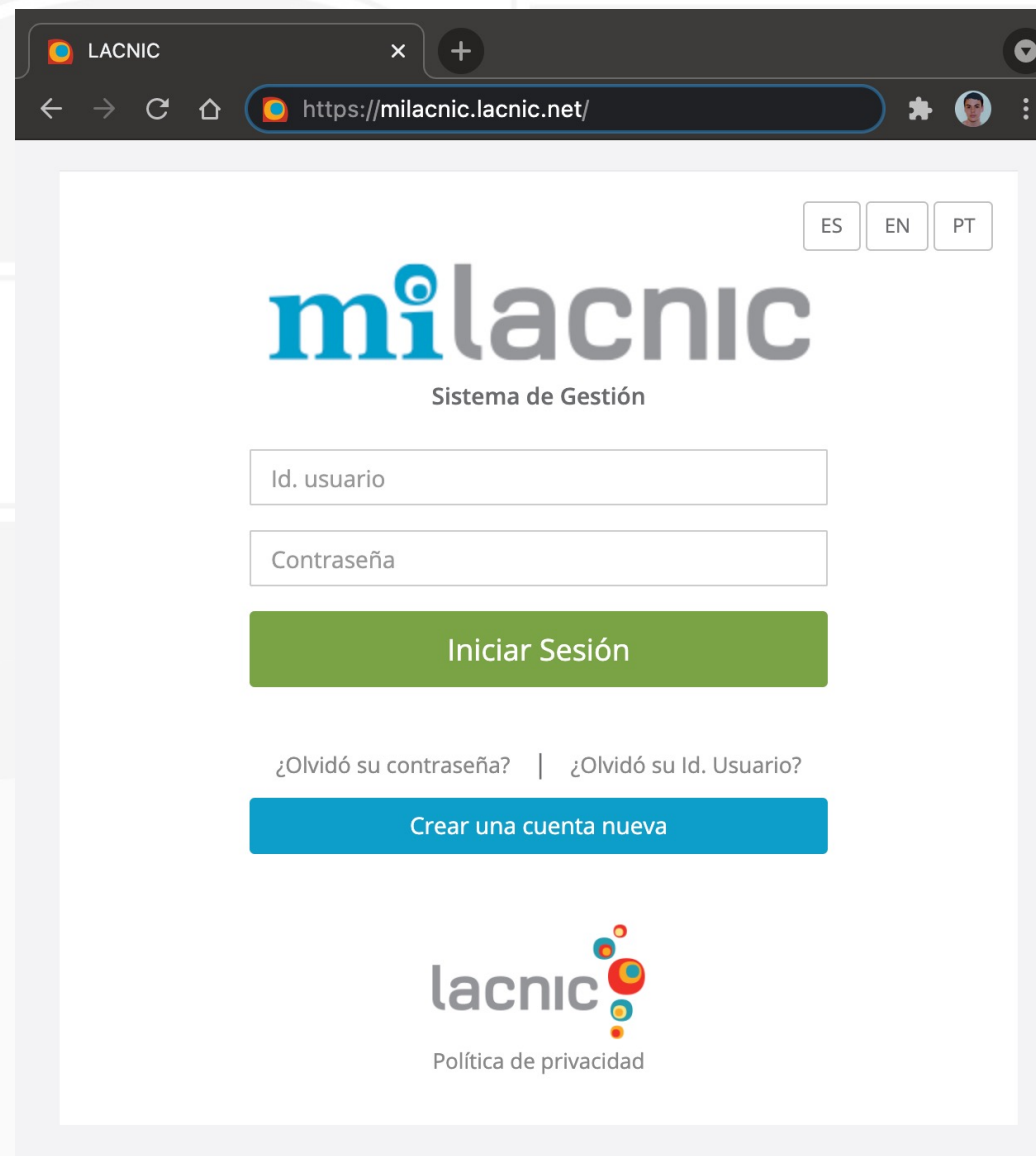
LACNIC

https://milacnic.lacnic.net/

ES EN PT

milacnic

Sistema de Gestión

Id. usuario

Contraseña

Iniciar Sesión

¿Olvidó su contraseña? | ¿Olvidó su Id. Usuario?

Crear una cuenta nueva

lacnic

Política de privacidad